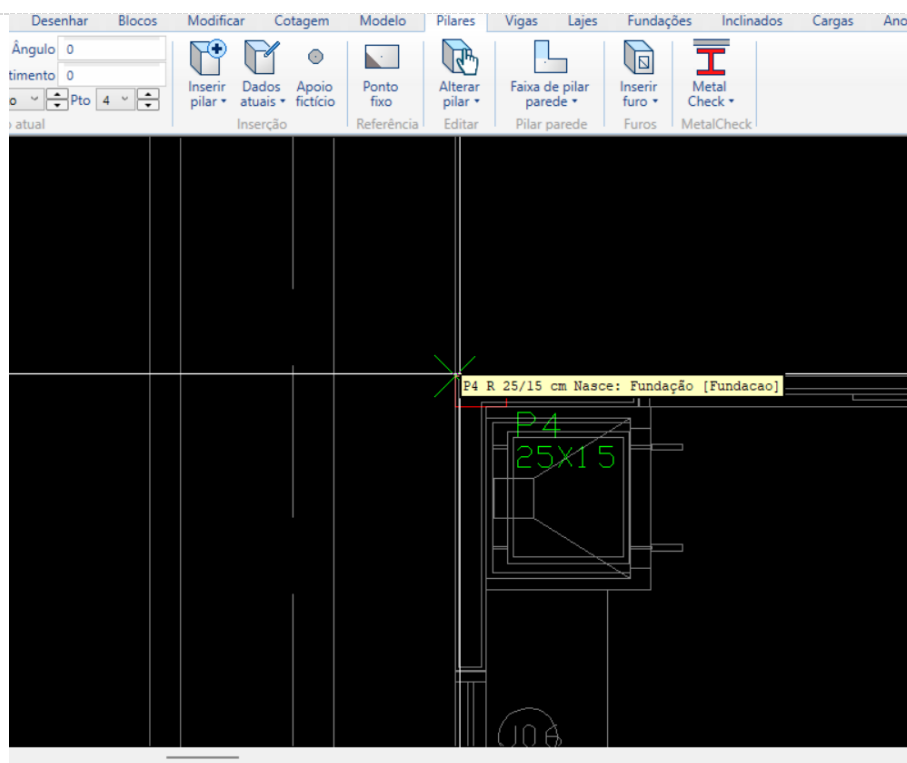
Desenhar Blocos Modificar Cotagem Modelo Pilares Vigas Lajes Fundações Inclinados Cargas Ano

Ângulo 0
timento 0
o Pto 4
atual

Inserir pilar
Dados atuais
Apoio fictício
Inserção

Ponto fixo
Referência

Alterar pilar
Editar

Faixa de pilar parede
Pilar parede

Inserir furo
Furos

Metal Check
MetalCheck

P4 R 25/15 cm Nasce: Fundação [Fundacao]

P4
25X15